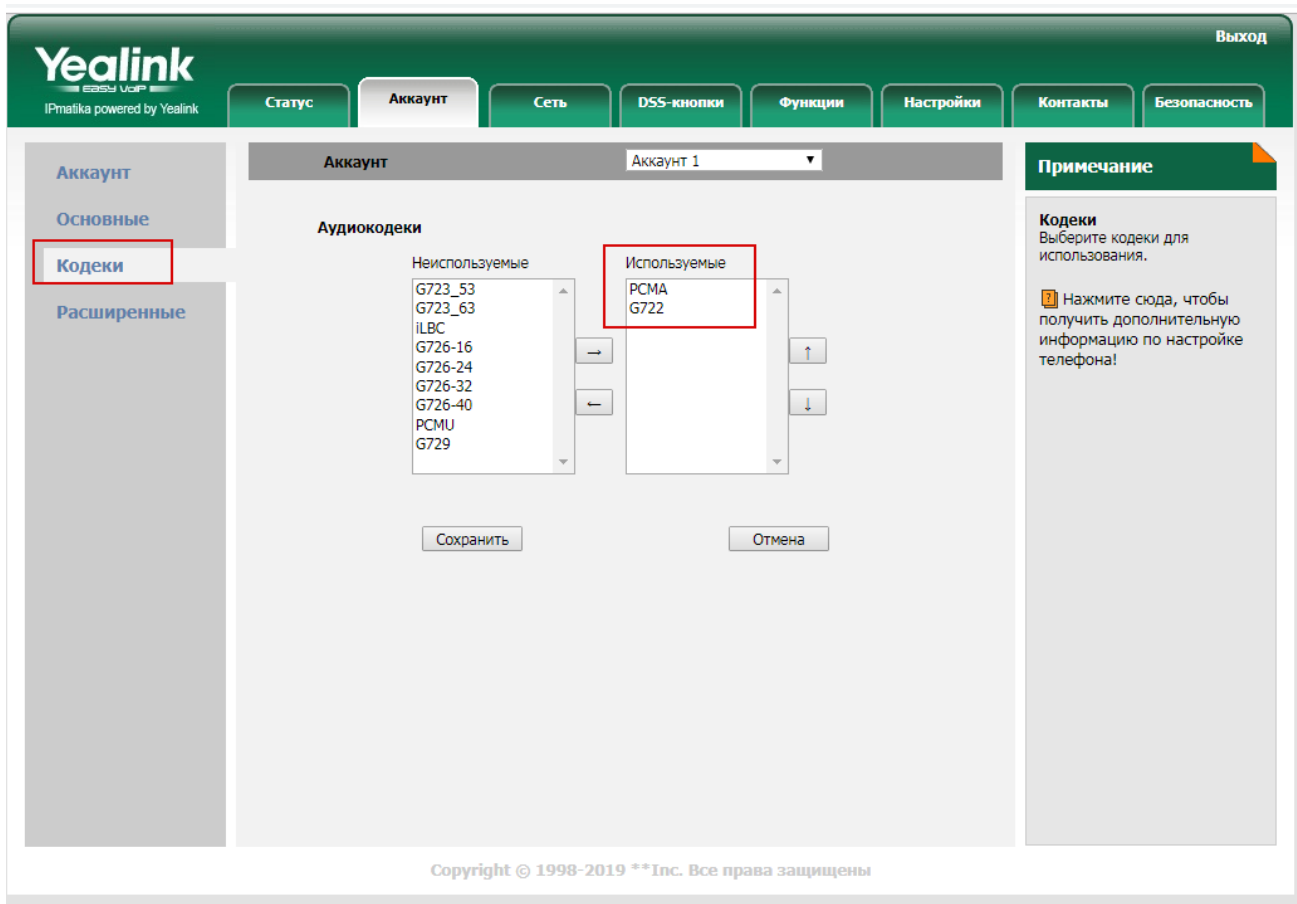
Выход

Yealink
EASY VoIP
IPmatika powered by Yealink

Статус
Аккаунт
Сеть
DSS-кнопки
Функции
Настройки
Контакты
Безопасность

Аккаунт
Основные
Кодеки
Расширенные

Аккаунт
Аккаунт 1

Аудиокодеки

Неиспользуемые
G723_53
G723_63
iLBC
G726-16
G726-24
G726-32
G726-40
PCMU
G729

→
←

Используемые
PCMA
G722

↑
↓

Сохранить
Отмена

Примечание

Кодеки
Выберите кодеки для использования.

Нажмите сюда, чтобы получить дополнительную информацию по настройке телефона!

Copyright © 1998-2019 **Inc. Все права защищены